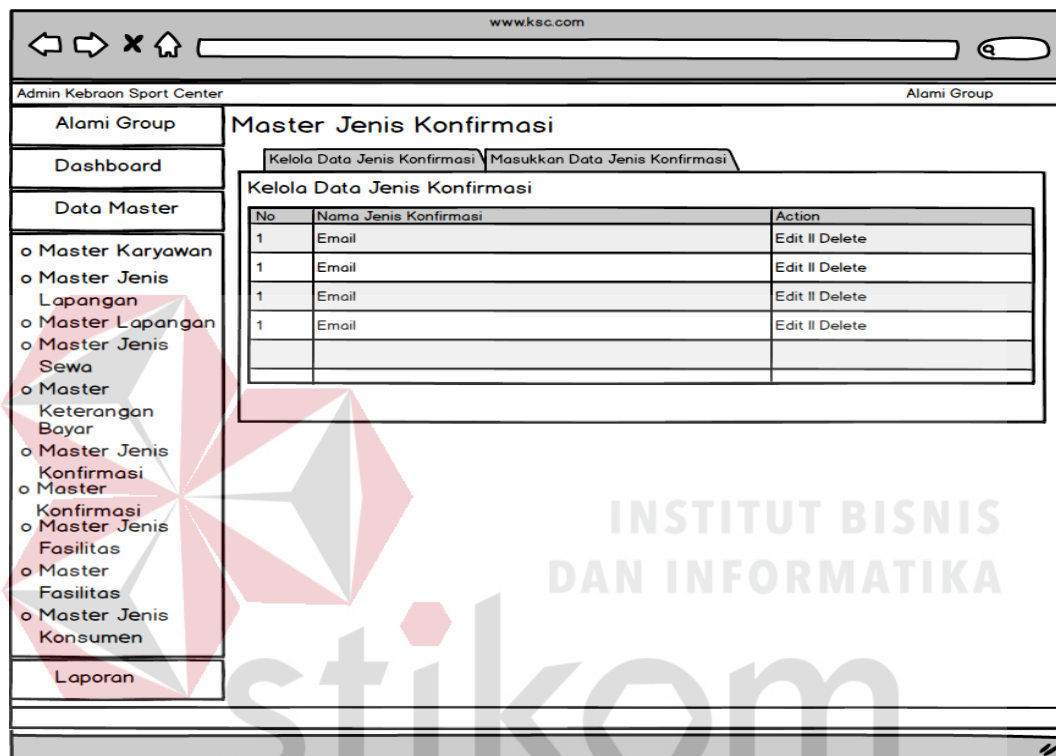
www.ksc.com

Admin Kebraon Sport Center

Alami Group

Alami Group

Dashboard

Data Master

o Master Karyawan
o Master Jenis Lapangan
o Master Lapangan
o Master Jenis Sewa
o Master Keterangan Bayar
o Master Jenis Konfirmasi
o Master Konfirmasi
o Master Jenis Fasilitas
o Master Fasilitas
o Master Jenis Konsumen

Laporan

Master Jenis Konfirmasi

Kelola Data Jenis Konfirmasi | Masukkan Data Jenis Konfirmasi

Kelola Data Jenis Konfirmasi

| No | Nama Jenis Konfirmasi | Action |
|---|---|---|
| 1 | Email | Edit II Delete |
| 1 | Email | Edit II Delete |
| 1 | Email | Edit II Delete |
| 1 | Email | Edit II Delete |
| | | |
| | | |

INSTITUT BISNIS DAN INFORMATIKA

stikom